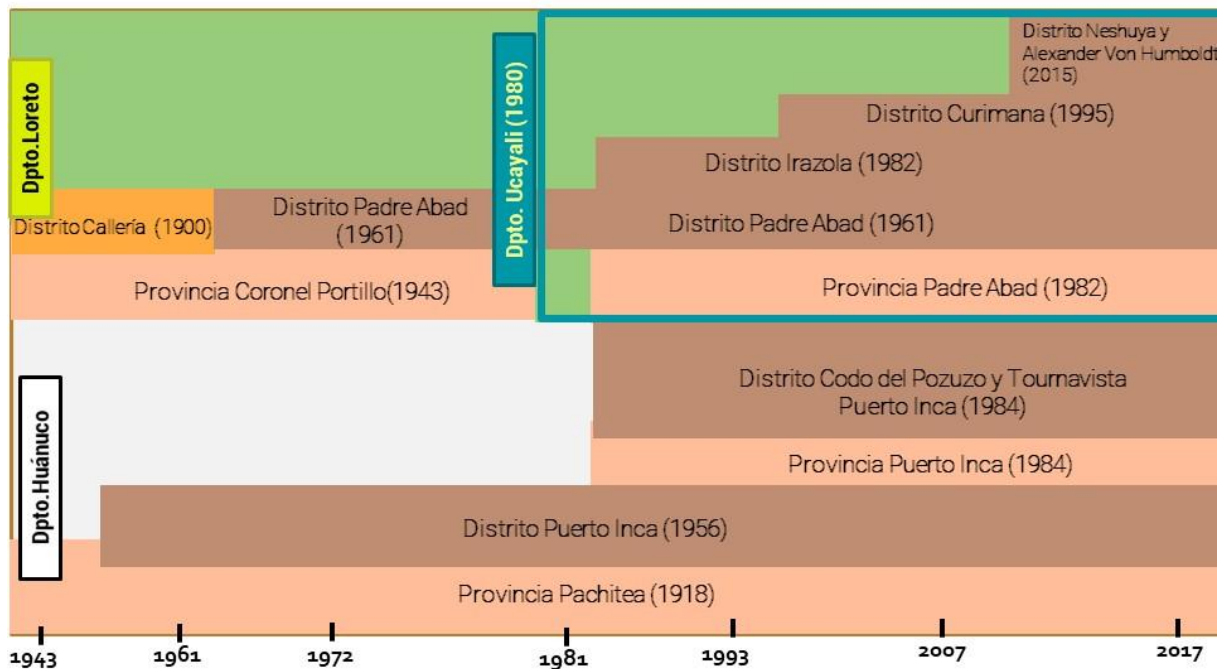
Dpto.Loreto

Distrito Callería (1900)

Distrito Padre Abad (1961)

Provincia Coronel Portillo(1943)

Dpto. Ucayali (1980)

Distrito Neshuya y Alexander Von Humboldt (2015)

Distrito Curimana (1995)

Distrito Irazola (1982)

Distrito Padre Abad (1961)

Provincia Padre Abad (1982)

Dpto.Huánuco

Distrito Codo del Pozuzo y Tournavista Puerto Inca (1984)

Provincia Puerto Inca (1984)

Distrito Puerto Inca (1956)

Provincia Pachitea (1918)

1943 1961 1972 1981 1993 2007 2017